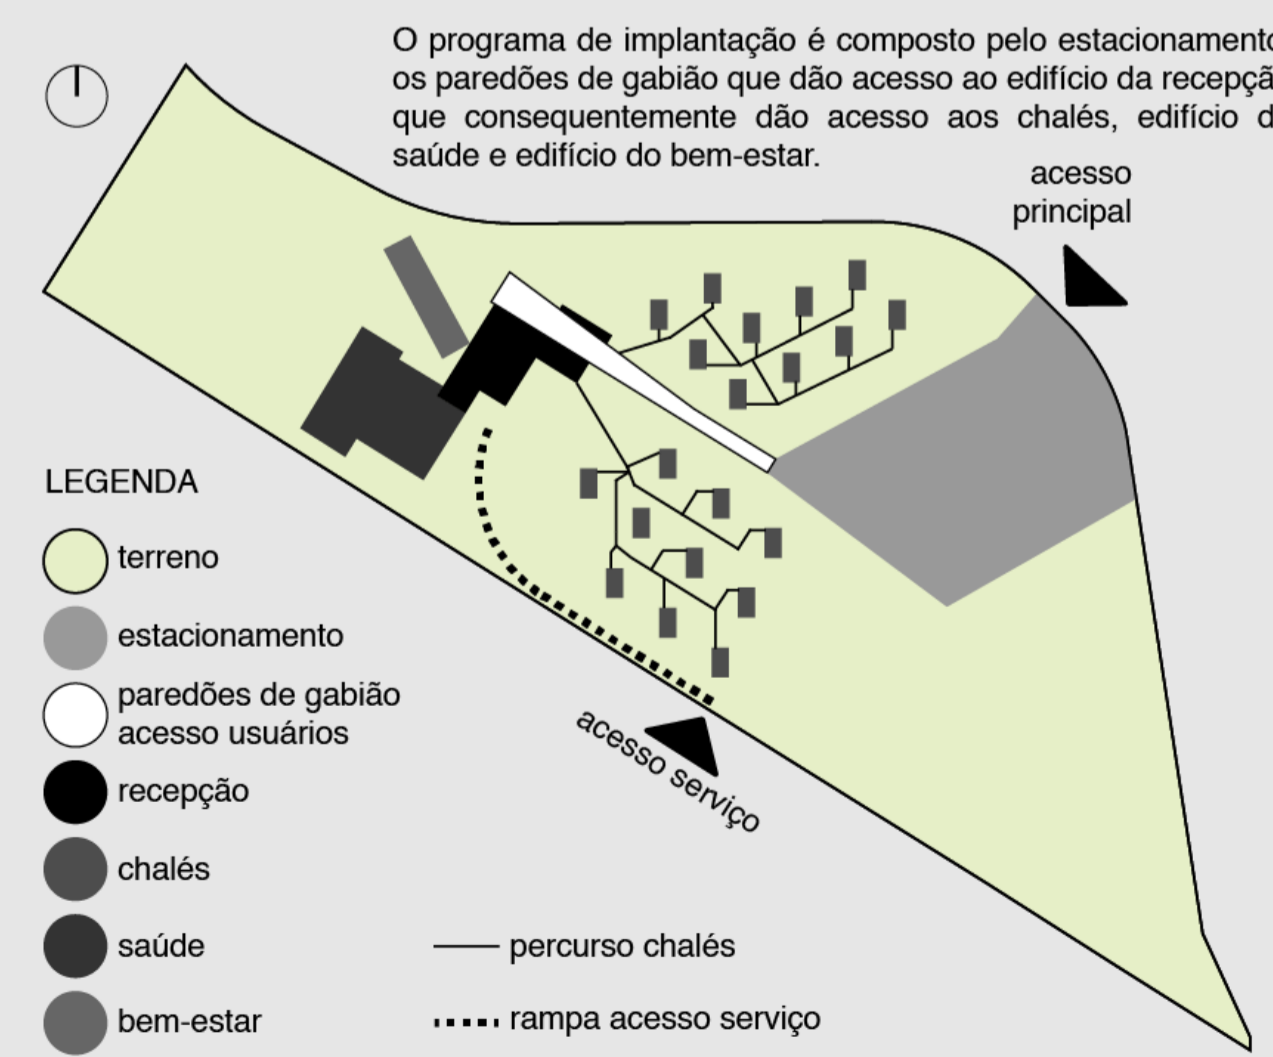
O programa de implantação é composto pelo estacionamento, os paredões de gabião que dão acesso ao edifício da recepção que consequentemente dão acesso aos chalés, edifício d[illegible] saúde e edifício do bem-estar.

acesso principal

LEGENDA

terreno

estacionamento

paredões de gabião acesso usuários

recepção

chalés

saúde

bem-estar

acesso serviço

percurso chalés

rampa acesso serviço